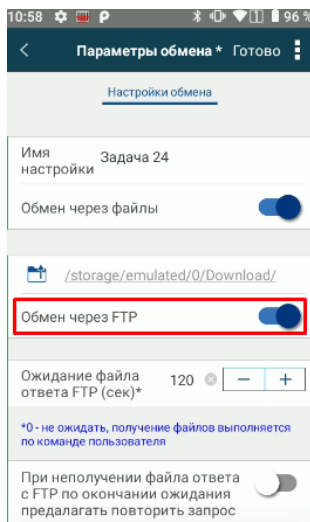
10:58 P 96 %

Параметры обмена * Готово

Настройки обмена

Имя настройки Задача 24

Обмен через файлы

/storage/emulated/0/Download/

Обмен через FTP

Ожидание файла ответа FTP (сек)* 120 − +

*0 - не ожидать, получение файлов выполняется по команде пользователя

При неполучении файла ответа с FTP по окончании ожидания предлагать повторить запрос